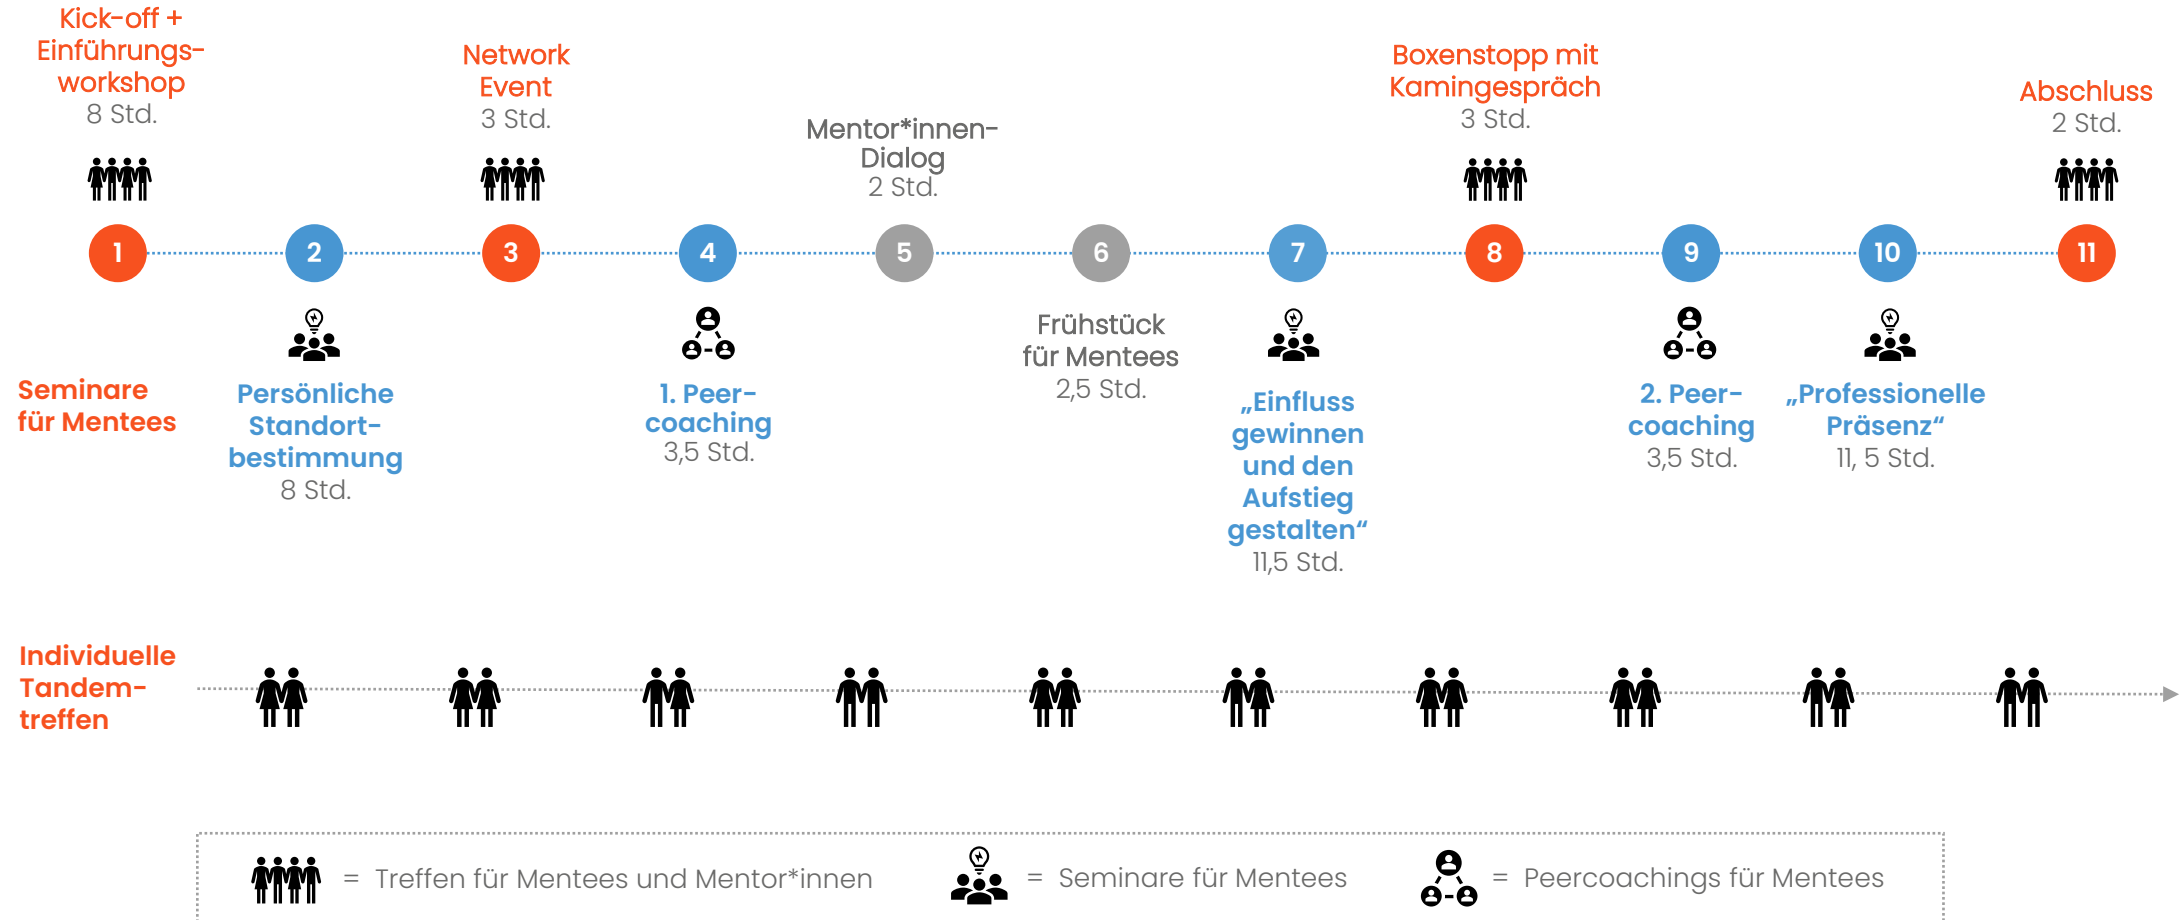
Kick-off + Einführungsworkshop
8 Std.

Network Event
3 Std.

Mentor*innen-Dialog
2 Std.

Boxenstopp mit Kamingespräch
3 Std.

Abschluss
2 Std.

1 2 3 4 5 6 7 8 9 10 11

Seminare für Mentees

Persönliche Standortbestimmung
8 Std.

1. Peercoaching
3,5 Std.

Frühstück für Mentees
2,5 Std.

„Einfluss gewinnen und den Aufstieg gestalten“
11,5 Std.

2. Peercoaching
3,5 Std.

„Professionelle Präsenz“
11, 5 Std.

Individuelle Tandemtreffen

= Treffen für Mentees und Mentor*innen
= Seminare für Mentees
= Peercoachings für Mentees